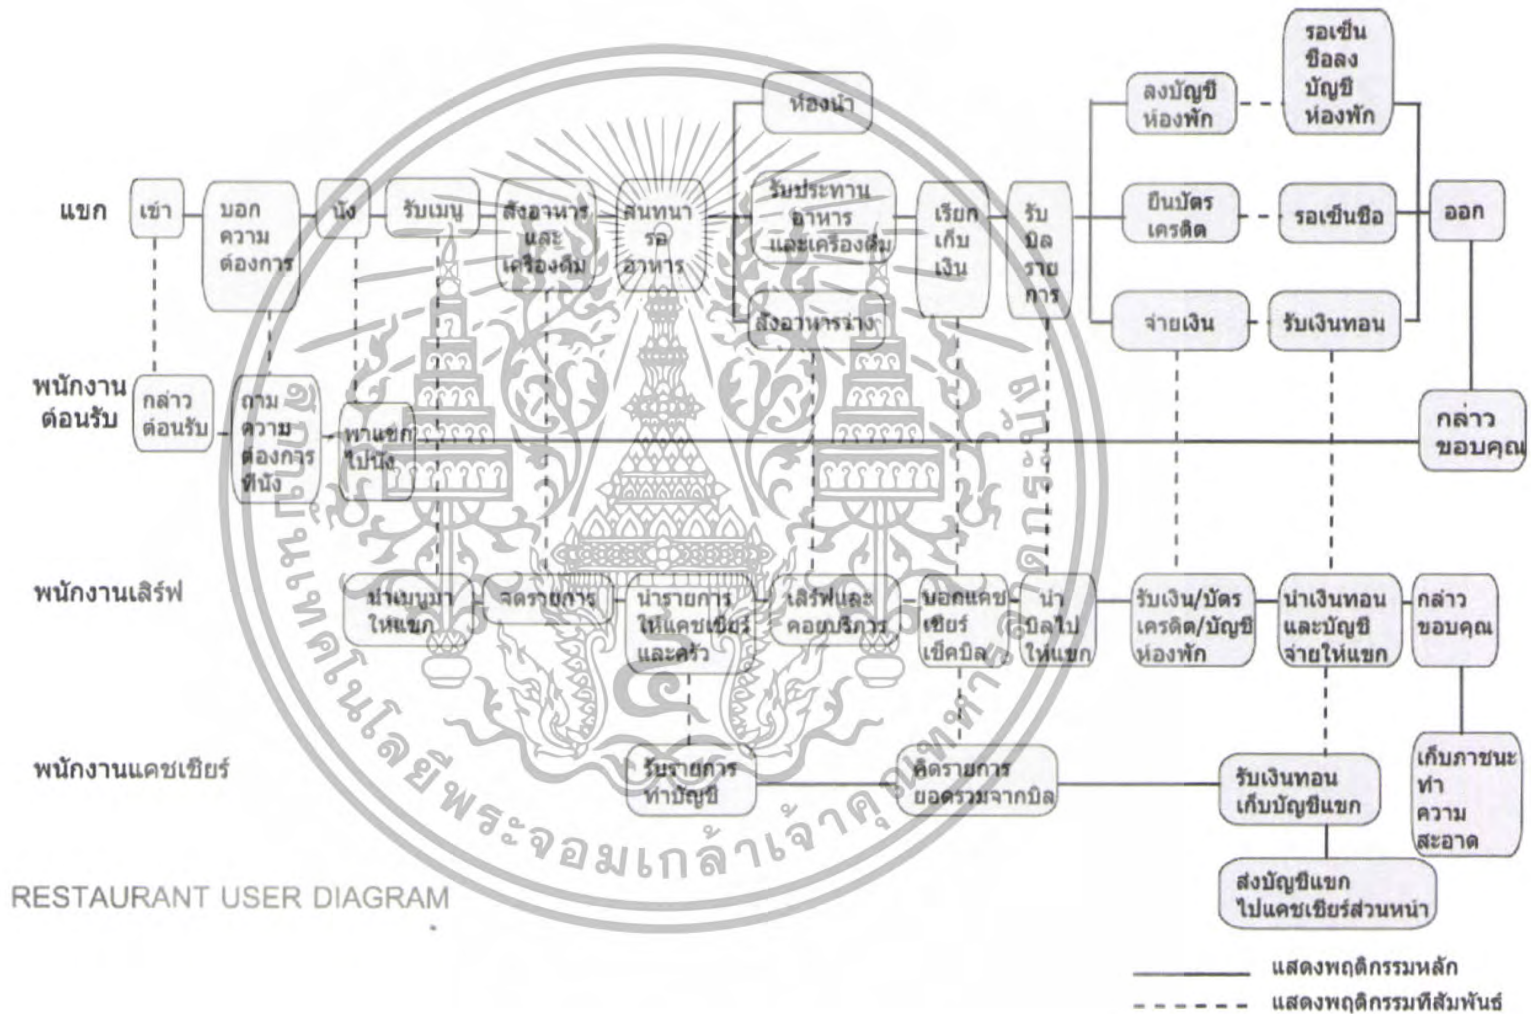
แขก

เข้า

บอกความต้องการ

นั่ง

รับเมนู

สั่งอาหารและเครื่องดื่ม

สนทนารออาหาร

ห้องน้ำ

รับประทานอาหารและเครื่องดื่ม

สั่งอาหารว่าง

เรียกเก็บเงิน

รับบิลรายการ

ลงบัญชีห้องพัก

รอเซ็นชื่อลงบัญชีห้องพัก

ยื่นบัตรเครดิต

รอเซ็นชื่อ

จ่ายเงิน

รับเงินทอน

ออก

พนักงานต้อนรับ

กล่าวต้อนรับ

ถามความต้องการที่นั่ง

พาแขกไปนั่ง

กล่าวขอบคุณ

พนักงานเสิร์ฟ

นำเมนูมาให้แขก

จดรายการ

นำรายการให้แคชเชียร์และครัว

เสิร์ฟและคอยบริการ

บอกแคชเชียร์เช็คบิล

นำบิลไปให้แขก

รับเงิน/บัตรเครดิต/บัญชีห้องพัก

นำเงินทอนและบัญชีจ่ายให้แขก

กล่าวขอบคุณ

พนักงานแคชเชียร์

รับรายการทำบัญชี

คิดรายการยอดรวมจากบิล

รับเงินทอนเก็บบัญชีแขก

เก็บภาชนะทำความสะอาด

ส่งบัญชีแขกไปแคชเชียร์ส่วนหน้า

RESTAURANT USER DIAGRAM

แสดงพฤติกรรมหลัก

แสดงพฤติกรรมที่สัมพันธ์

สถาบันเทคโนโลยีพระจอมเกล้าเจ้าคุณทหารลาดกระบัง